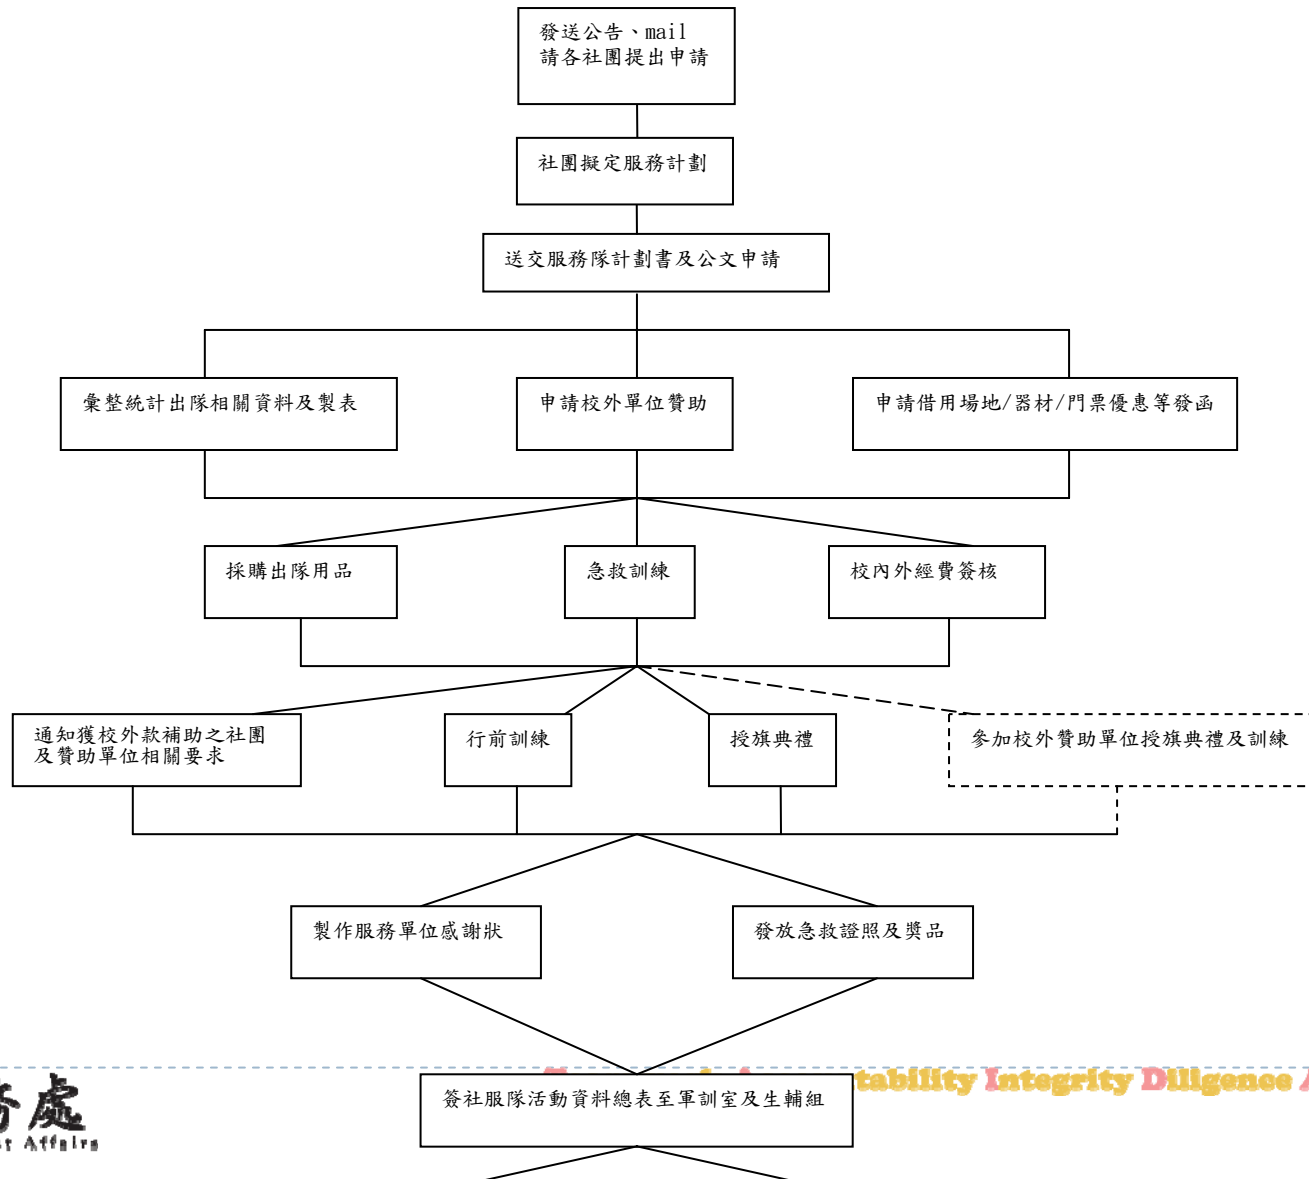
發送公告、mail
請各社團提出申請

社團擬定服務計劃

送交服務隊計劃書及公文申請

彙整統計出隊相關資料及製表

申請校外單位贊助

申請借用場地/器材/門票優惠等發函

採購出隊用品

急救訓練

校內外經費簽核

通知獲校外款補助之社團
及贊助單位相關要求

行前訓練

授旗典禮

參加校外贊助單位授旗典禮及訓練

製作服務單位感謝狀

發放急救證照及獎品

簽社服隊活動資料總表至軍訓室及生輔組

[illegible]務處
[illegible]t Affairs

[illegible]tability Integrity Diligence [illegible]